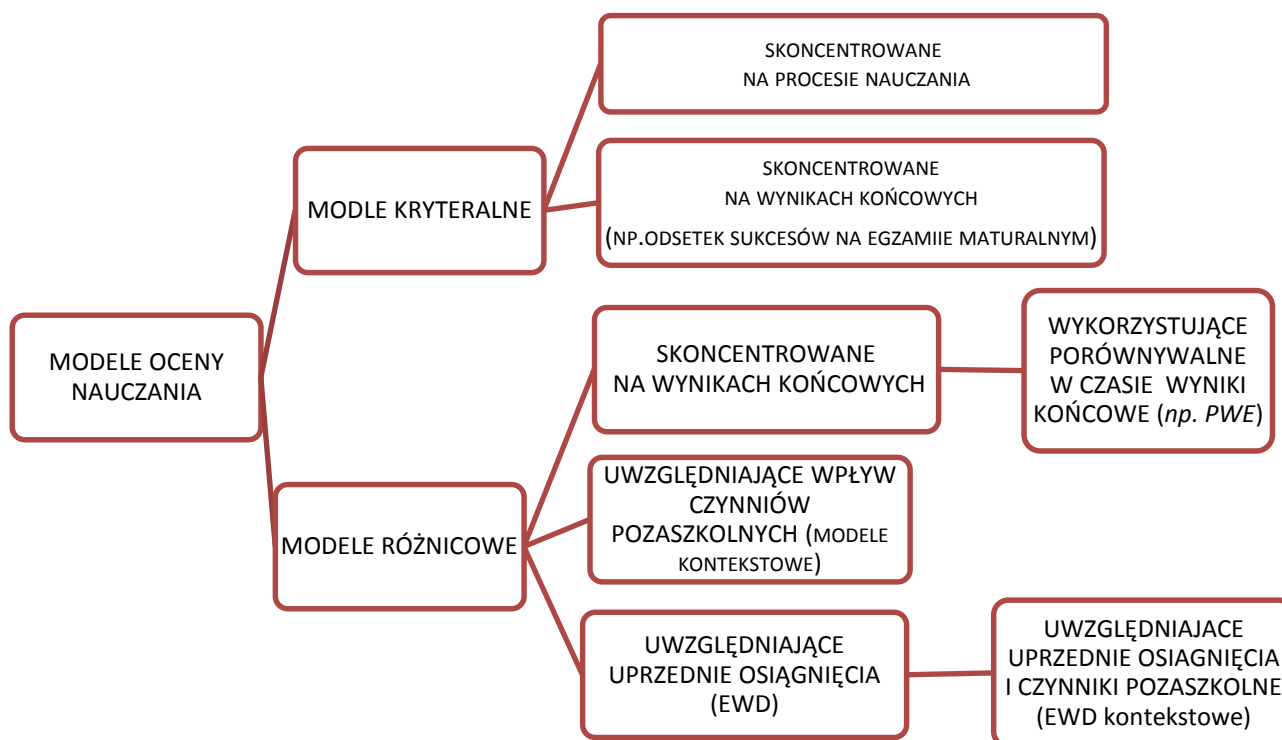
MODELE OCENY NAUCZANIA

MODLE KRYTERALNE

SKONCENTROWANE NA PROCESIE NAUCZANIA

SKONCENTROWANE NA WYNIKACH KOŃCOWYCH (NP.ODSETEK SUKCESÓW NA EGZAMIIE MATURALNYM)

MODELE RÓŻNICOWE

SKONCENTROWANE NA WYNIKACH KOŃCOWYCH

WYKORZYSTUJĄCE PORÓWNYWALNE W CZASIE WYNIKI KOŃCOWE (*np. PWE*)

UWZGLĘDNIAJĄCE WPŁYW CZYNNIÓW POZASZKOLNYCH (MODELE KONTEKSTOWE)

UWZGLĘDNIAJĄCE UPRZEDNIE OSIĄGNIĘCIA (EWD)

UWZGLĘDNIAJACE UPRZEDNIE OSIAGNIĘCIA I CZYNNIKI POZASZKOLNE (EWD kontekstowe)